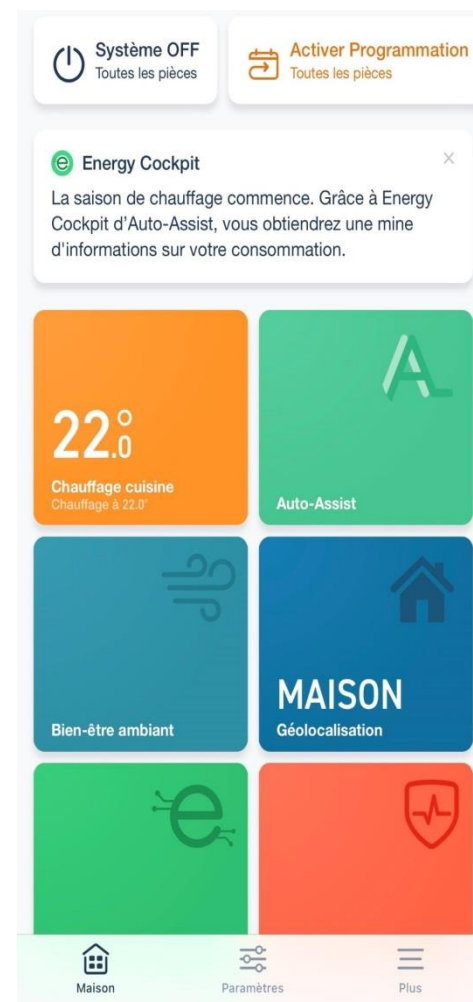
Système OFF
Toutes les pièces

Activer Programmation
Toutes les pièces

Energy Cockpit

La saison de chauffage commence. Grâce à Energy Cockpit d'Auto-Assist, vous obtiendrez une mine d'informations sur votre consommation.

22.0°
Chauffage cuisine
Chauffage à 22.0°

Auto-Assist

Bien-être ambiant

MAISON
Géolocalisation

Maison
Paramètres
Plus